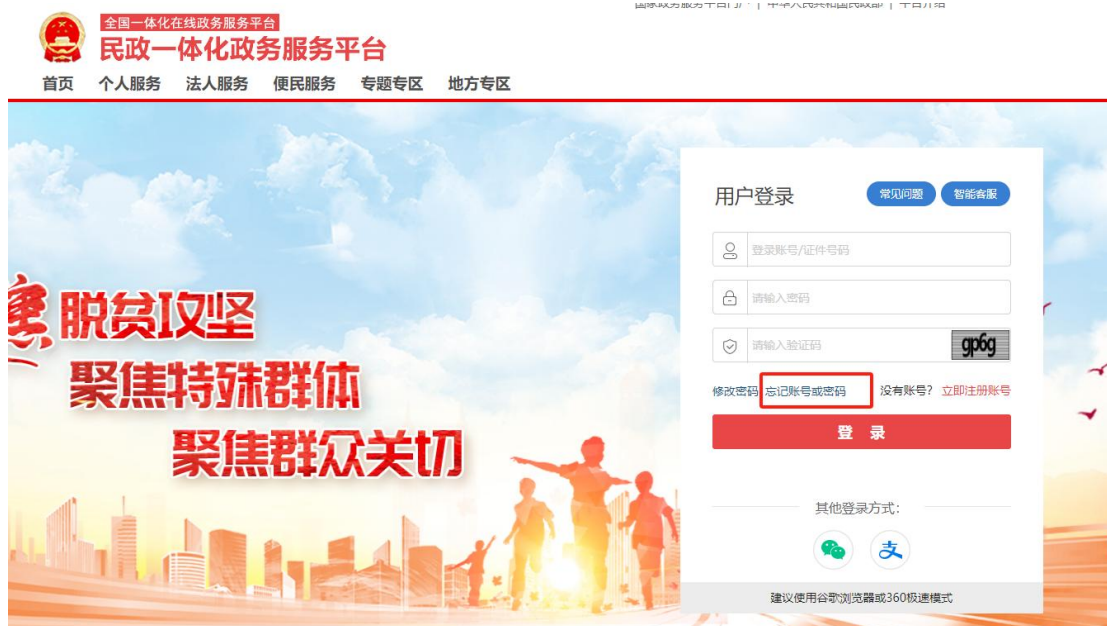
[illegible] | 中华人民共和国民政部 | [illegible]

全国一体化在线政务服务平台
民政一体化政务服务平台

首页 个人服务 法人服务 便民服务 专题专区 地方专区

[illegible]脱贫攻坚
聚焦特殊群体
聚焦群众关切

用户登录
常见问题 智能客服

登录账号/证件号码
请输入密码
请输入验证码 gp6g

修改密码 忘记账号或密码 没有账号? 立即注册账号

登 录

其他登录方式:

建议使用谷歌浏览器或360极速模式